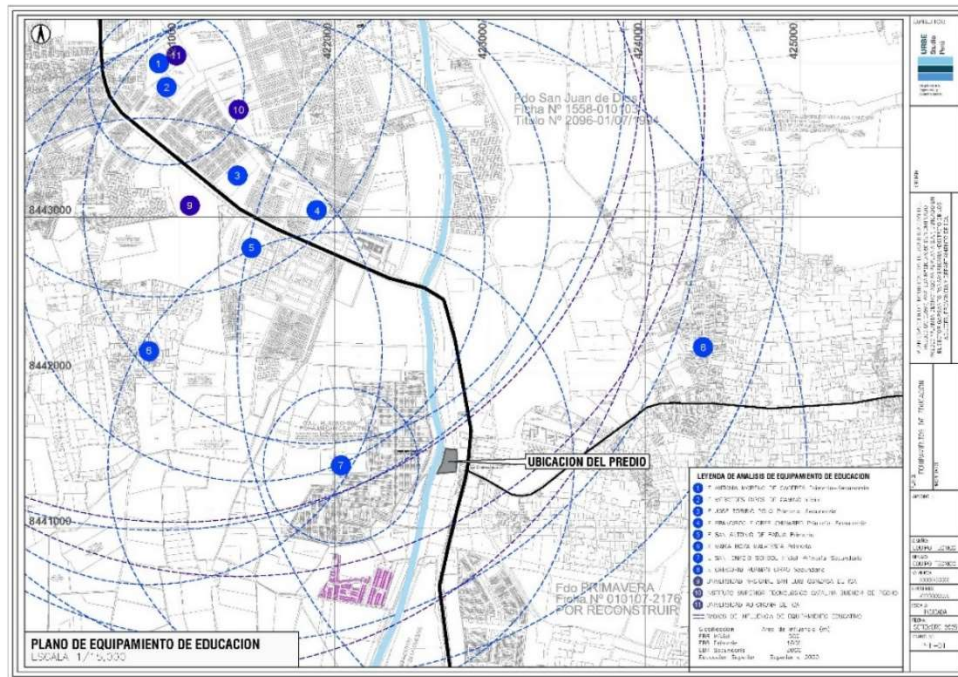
1
11
2
10
3
9
4
5
5
6
7

421000
422000
424000
425000
8443000
8442000
8441000

Fdo San Juan de Dios
Ficha Nº 1556-010105
Titulo Nº 2096-01/07/1994

UBICACION DEL PREDIO

Fdo PRIMAVERA
Ficha Nº 010107-2176
POR RECONSTRUIR

LEYENDA DE ANALISIS DE EQUIPAMIENTO DE EDUCACION
1 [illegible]
2 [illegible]
3 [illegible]
4 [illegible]
5 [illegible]
6 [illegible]
7 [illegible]
8 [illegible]
9 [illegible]
10 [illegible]
11 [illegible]

PLANO DE EQUIPAMIENTO DE EDUCACION
ESCALA 1/15,000

URBE
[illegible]